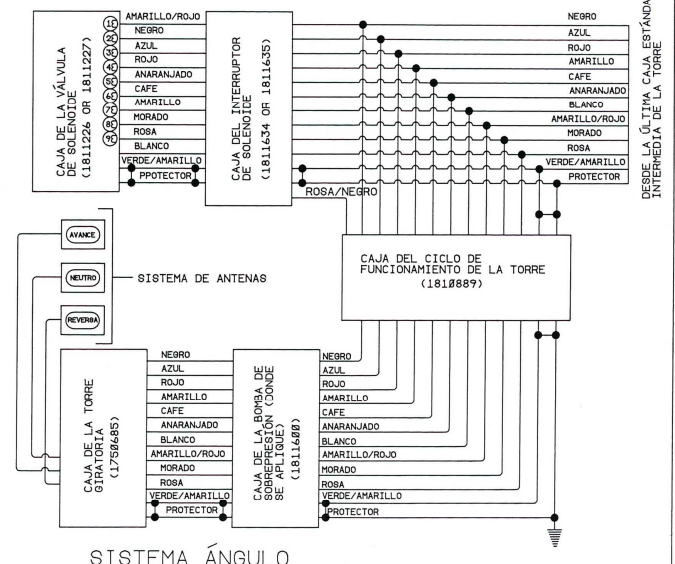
CAJA DE LA VÁLVULA DE SOLENOIDE (1811226 OR 1811227)

11 AMARILLO/ROJO
1 NEGRO
2 AZUL
3 ROJO
4 ANARANJADO
5 CAFE
6 AMARILLO
7 MORADO
8 ROSA
9 BLANCO
10 VERDE/AMARILLO
PPOTECTOR

CAJA DEL INTERRUPTOR DE SOLENOIDE (1811634 OR 1811635)

ROSA/NEGRO

NEGRO
AZUL
ROJO
AMARILLO
CAFE
ANARANJADO
BLANCO
AMARILLO/ROJO
MORADO
ROSA
VERDE/AMARILLO
PROTECTOR

DESDE LA ÚLTIMA CAJA ESTÁNDAR INTERMEDIA DE LA TORRE

AVANCE
NEUTRO
REVERSA

SISTEMA DE ANTENAS

CAJA DEL CICLO DE FUNCIONAMIENTO DE LA TORRE (1810889)

CAJA DE LA TORRE GIRATORIA (1750685)

NEGRO
AZUL
ROJO
AMARILLO
CAFE
ANARANJADO
BLANCO
AMARILLO/ROJO
MORADO
ROSA
VERDE/AMARILLO
PROTECTOR

CAJA DE LA BOMBA DE SOBREPRESIÓN (DONDE SE APLIQUE) (1811600)

NEGRO
AZUL
ROJO
AMARILLO
CAFE
ANARANJADO
BLANCO
AMARILLO/ROJO
MORADO
ROSA
VERDE/AMARILLO
PROTECTOR

SISTEMA ÁNGULO